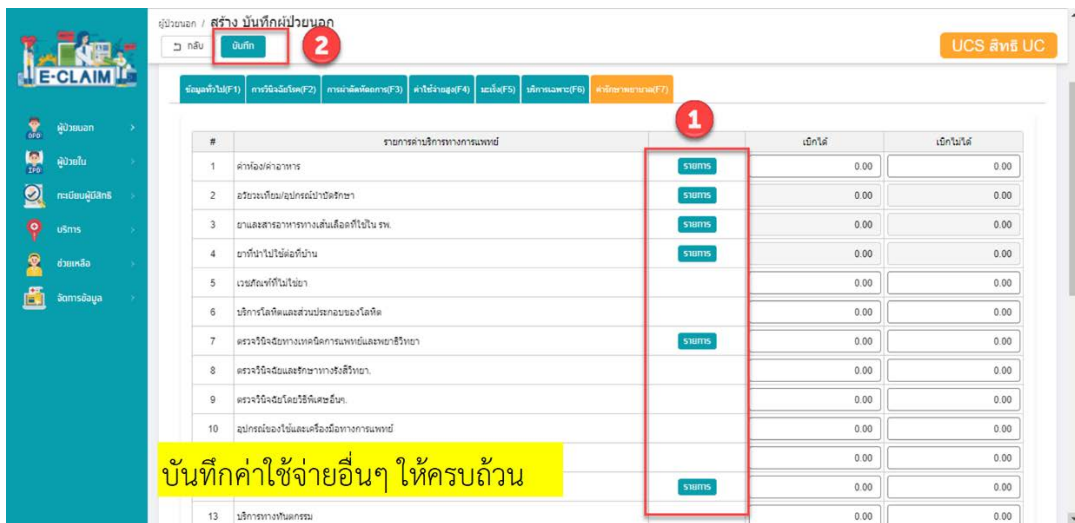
E-CLAIM

ผู้ป่วยนอก
ผู้ป่วยใน
ทะเบียนผู้มีสิทธิ
บริการ
ช่วยเหลือ
จัดการข้อมูล

ผู้ป่วยนอก / สร้าง บันทึกผู้ป่วยนอก

กลับ บันทึก 2

UCS สิทธิ UC

ข้อมูลทั่วไป(F1) การวินิจฉัยโรค(F2) การผ่าตัดหัตถการ(F3) ค่าใช้จ่ายสูง(F4) มะเร็ง(F5) บริการเฉพาะ(F6) ค่ารักษาพยาบาล(F7)

1

| # | รายการค่าบริการทางการแพทย์ | | เบิกได้ | เบิกไม่ได้ |
|---|---|---|---|---|
| 1 | ค่าห้อง/ค่าอาหาร | รายการ | 0.00 | 0.00 |
| 2 | อวัยวะเทียม/อุปกรณ์บำบัดรักษา | รายการ | 0.00 | 0.00 |
| 3 | ยาและสารอาหารทางเส้นเลือดที่ใช้ใน รพ. | รายการ | 0.00 | 0.00 |
| 4 | ยาที่นำไปใช้ต่อที่บ้าน | รายการ | 0.00 | 0.00 |
| 5 | เวชภัณฑ์ที่ไม่ใช่ยา | | 0.00 | 0.00 |
| 6 | บริการโลหิตและส่วนประกอบของโลหิต | | 0.00 | 0.00 |
| 7 | ตรวจวินิจฉัยทางเทคนิคการแพทย์และพยาธิวิทยา | รายการ | 0.00 | 0.00 |
| 8 | ตรวจวินิจฉัยและรักษาทางรังสีวิทยา. | | 0.00 | 0.00 |
| 9 | ตรวจวินิจฉัยโดยวิธีพิเศษอื่นๆ. | | 0.00 | 0.00 |
| 10 | อุปกรณ์ของใช้และเครื่องมือทางการแพทย์ | | 0.00 | 0.00 |
| | | | 0.00 | 0.00 |
| | | รายการ | 0.00 | 0.00 |
| 13 | บริการทางทันตกรรม | | 0.00 | 0.00 |

บันทึกค่าใช้จ่ายอื่นๆ ให้ครบถ้วน